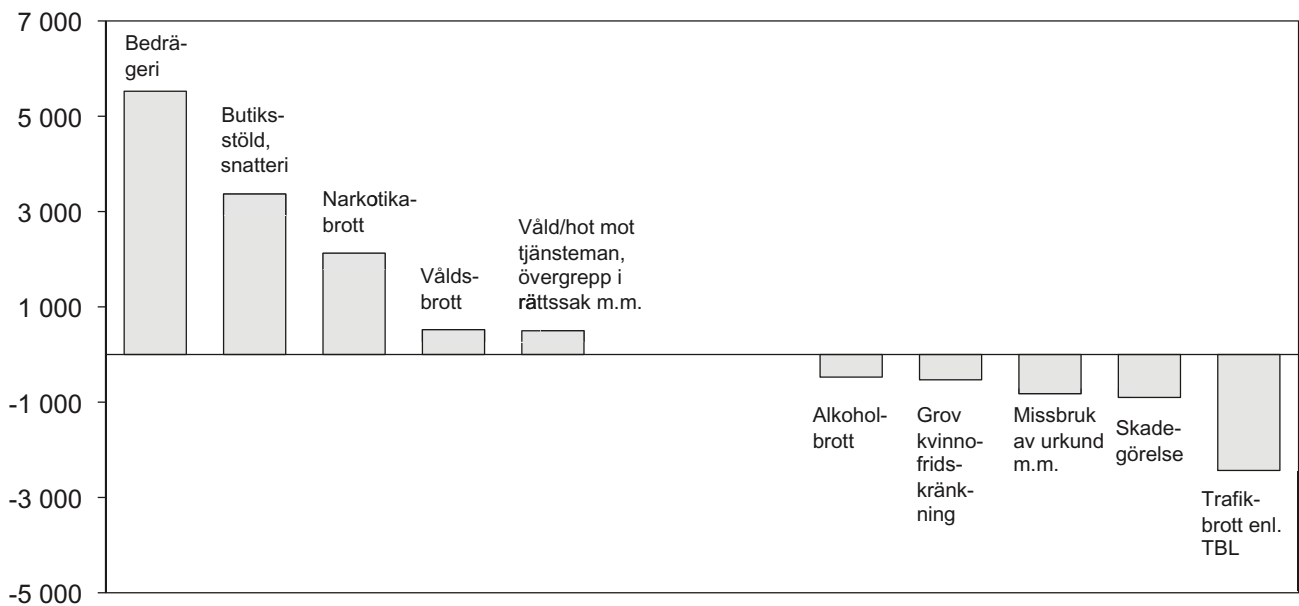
7 000
5 000
3 000
1 000
-1 000
-3 000
-5 000

Bedrägeri

Butiksstöld, snatteri

Narkotikabrott

Våldsbrott

Våld/hot mot tjänsteman, övergrepp i rättssak m.m.

Alkoholbrott

Grov kvinnofridskränkning

Missbruk av urkund m.m.

Skadegörelse

Trafikbrott enl. TBL